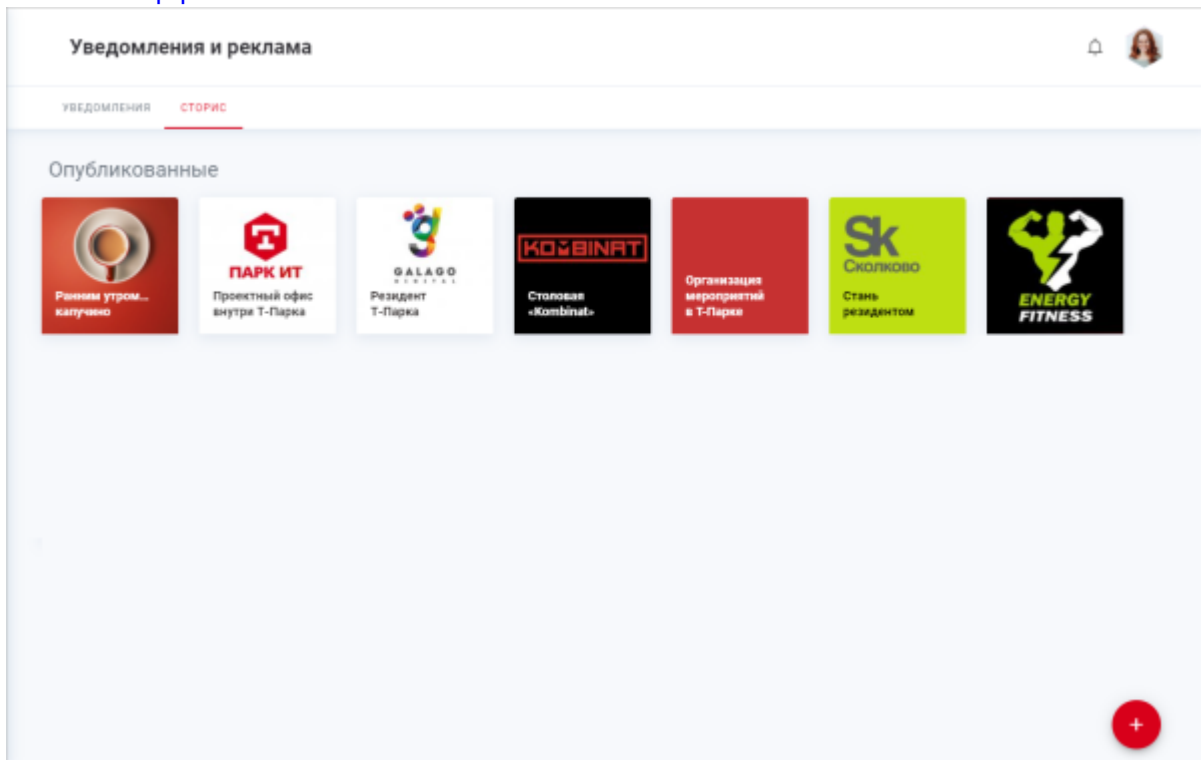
Уведомления и реклама

УВЕДОМЛЕНИЯ СТОРИС

Опубликованные

Ранним утром... капучино

ПАРК ИТ
Проектный офис внутри Т-Парка

GALAGO
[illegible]
Резидент Т-Парка

KOMBINAT
Столовая «Kombinat»

Организация мероприятий в Т-Парке

Sk
Сколково
Стань резидентом

ENERGY FITNESS

+